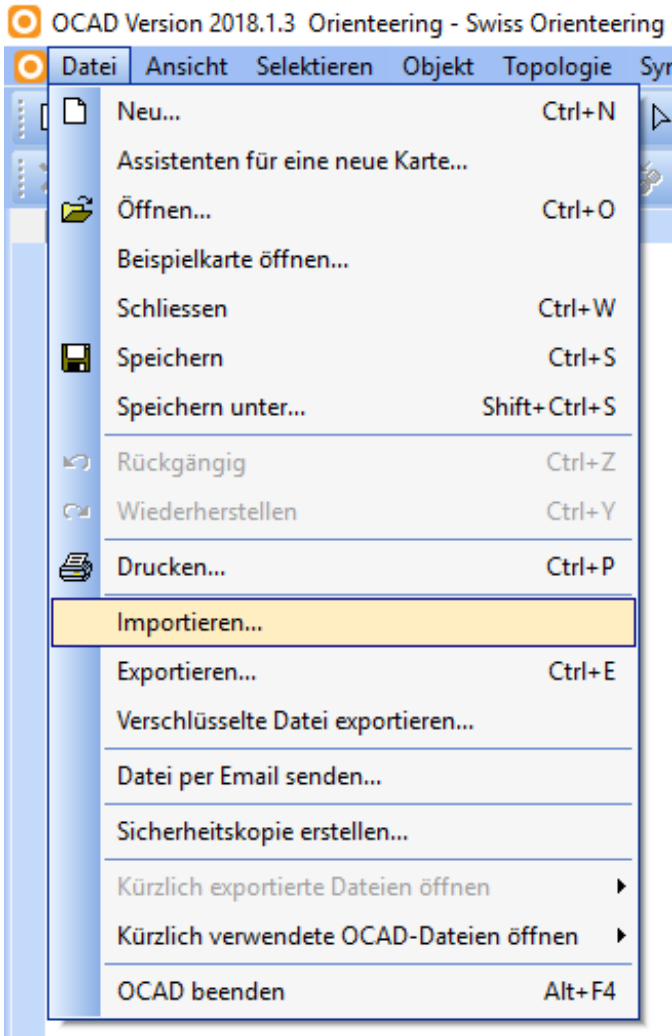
OCAD Version 2018.1.3 Orienteering - Swiss Orienteering

Datei Ansicht Selektieren Objekt Topologie Sy

Neu... Ctrl+N
Assistenten für eine neue Karte...
Öffnen... Ctrl+O
Beispielkarte öffnen...
Schliessen Ctrl+W
Speichern Ctrl+S
Speichern unter... Shift+Ctrl+S
Rückgängig Ctrl+Z
Wiederherstellen Ctrl+Y
Drucken... Ctrl+P
Importieren...
Exportieren... Ctrl+E
Verschlüsselte Datei exportieren...
Datei per Email senden...
Sicherheitskopie erstellen...
Kürzlich exportierte Dateien öffnen
Kürzlich verwendete OCAD-Dateien öffnen
OCAD beenden Alt+F4